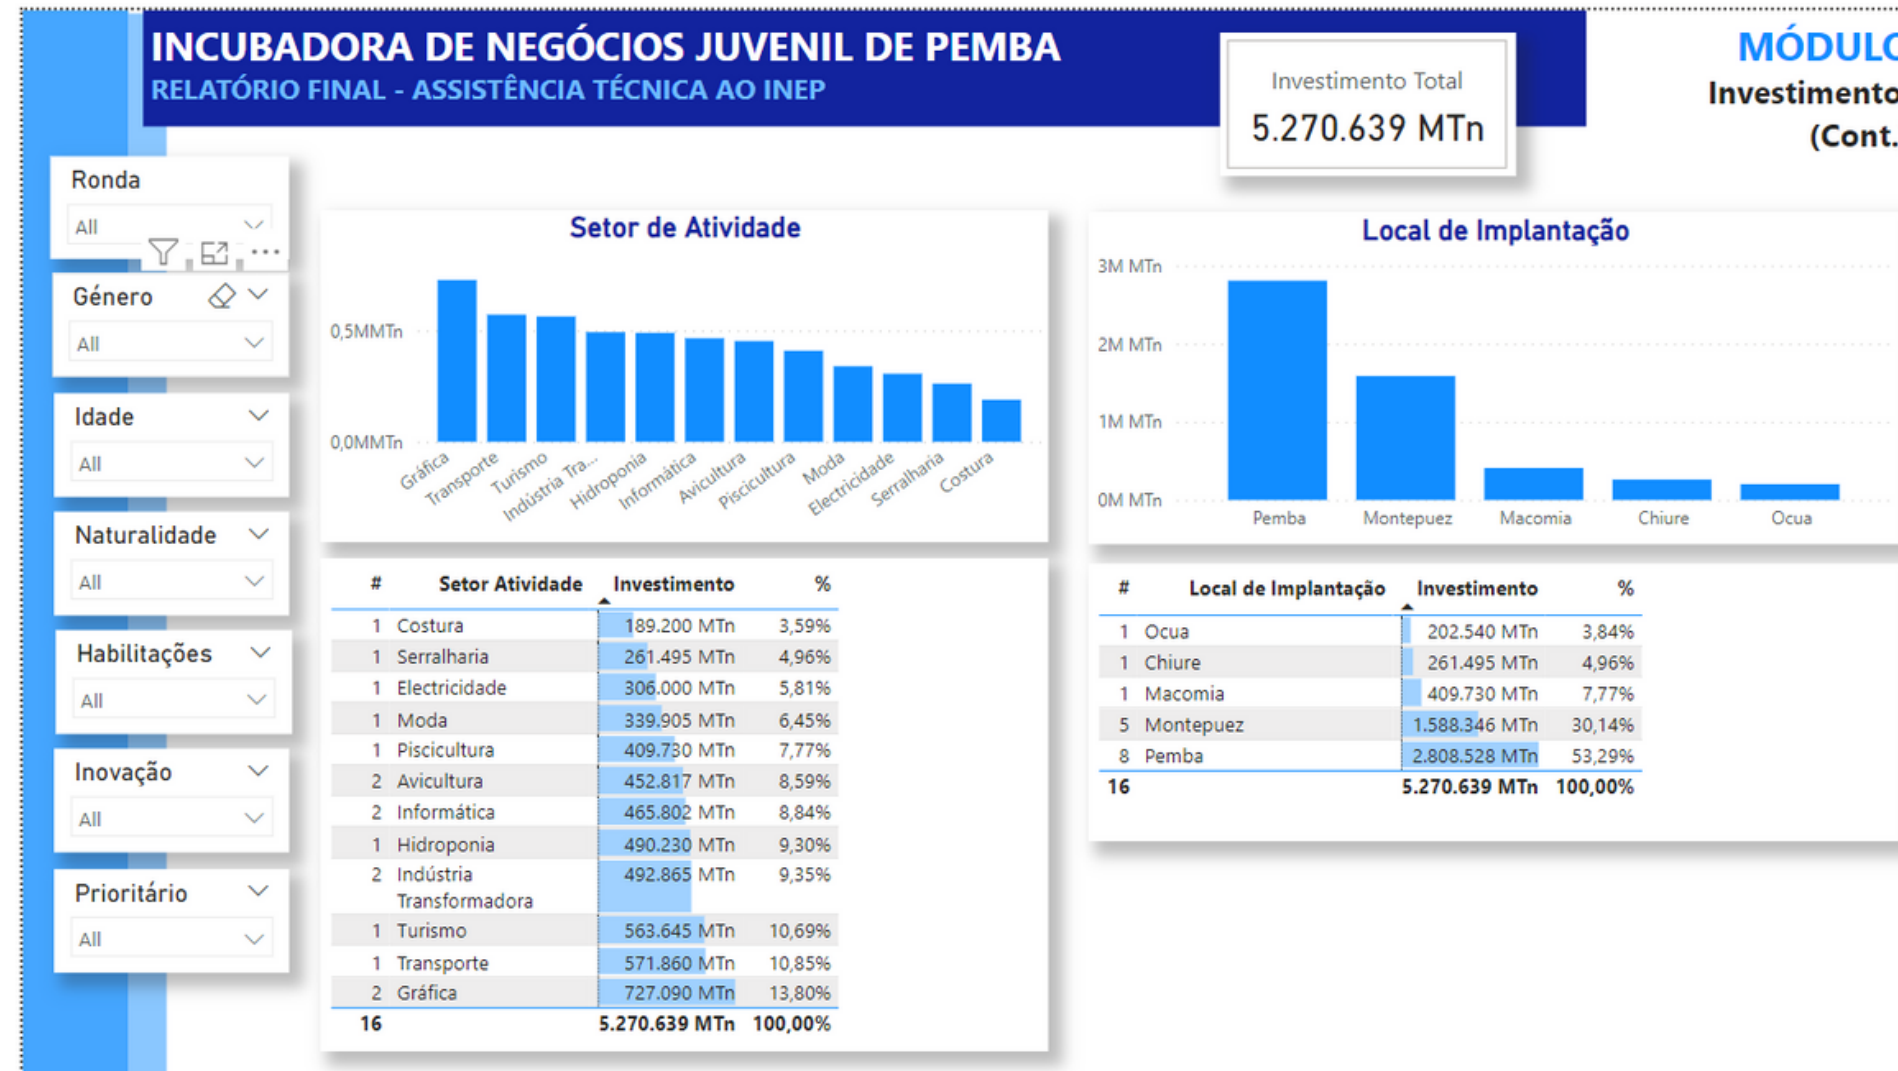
INCUBADORA DE NEGÓCIOS JUVENIL DE PEMBA
RELATÓRIO FINAL - ASSISTÊNCIA TÉCNICA AO INEP

Investimento Total
5.270.639 MTn

MÓDULO
Investimento
(Cont.

Ronda
All

Género
All

Idade
All

Naturalidade
All

Habilitações
All

Inovação
All

Prioritário
All

Setor de Atividade

0,5MMTn
0,0MMTn

Gráfica, Transporte, Turismo, Indústria Tra..., Hidroponia, Informática, Avicultura, Piscicultura, Moda, Electricidade, Serralharia, Costura

Local de Implantação

3M MTn
2M MTn
1M MTn
0M MTn

Pemba, Montepuez, Macomia, Chiure, Ocua

| # | Setor Atividade | Investimento | % |
|---|---|---|---|
| 1 | Costura | 189.200 MTn | 3,59% |
| 1 | Serralharia | 261.495 MTn | 4,96% |
| 1 | Electricidade | 306.000 MTn | 5,81% |
| 1 | Moda | 339.905 MTn | 6,45% |
| 1 | Piscicultura | 409.730 MTn | 7,77% |
| 2 | Avicultura | 452.817 MTn | 8,59% |
| 2 | Informática | 465.802 MTn | 8,84% |
| 1 | Hidroponia | 490.230 MTn | 9,30% |
| 2 | Indústria Transformadora | 492.865 MTn | 9,35% |
| 1 | Turismo | 563.645 MTn | 10,69% |
| 1 | Transporte | 571.860 MTn | 10,85% |
| 2 | Gráfica | 727.090 MTn | 13,80% |
| 16 | | 5.270.639 MTn | 100,00% |

| # | Local de Implantação | Investimento | % |
|---|---|---|---|
| 1 | Ocua | 202.540 MTn | 3,84% |
| 1 | Chiure | 261.495 MTn | 4,96% |
| 1 | Macomia | 409.730 MTn | 7,77% |
| 5 | Montepuez | 1.588.346 MTn | 30,14% |
| 8 | Pemba | 2.808.528 MTn | 53,29% |
| 16 | | 5.270.639 MTn | 100,00% |